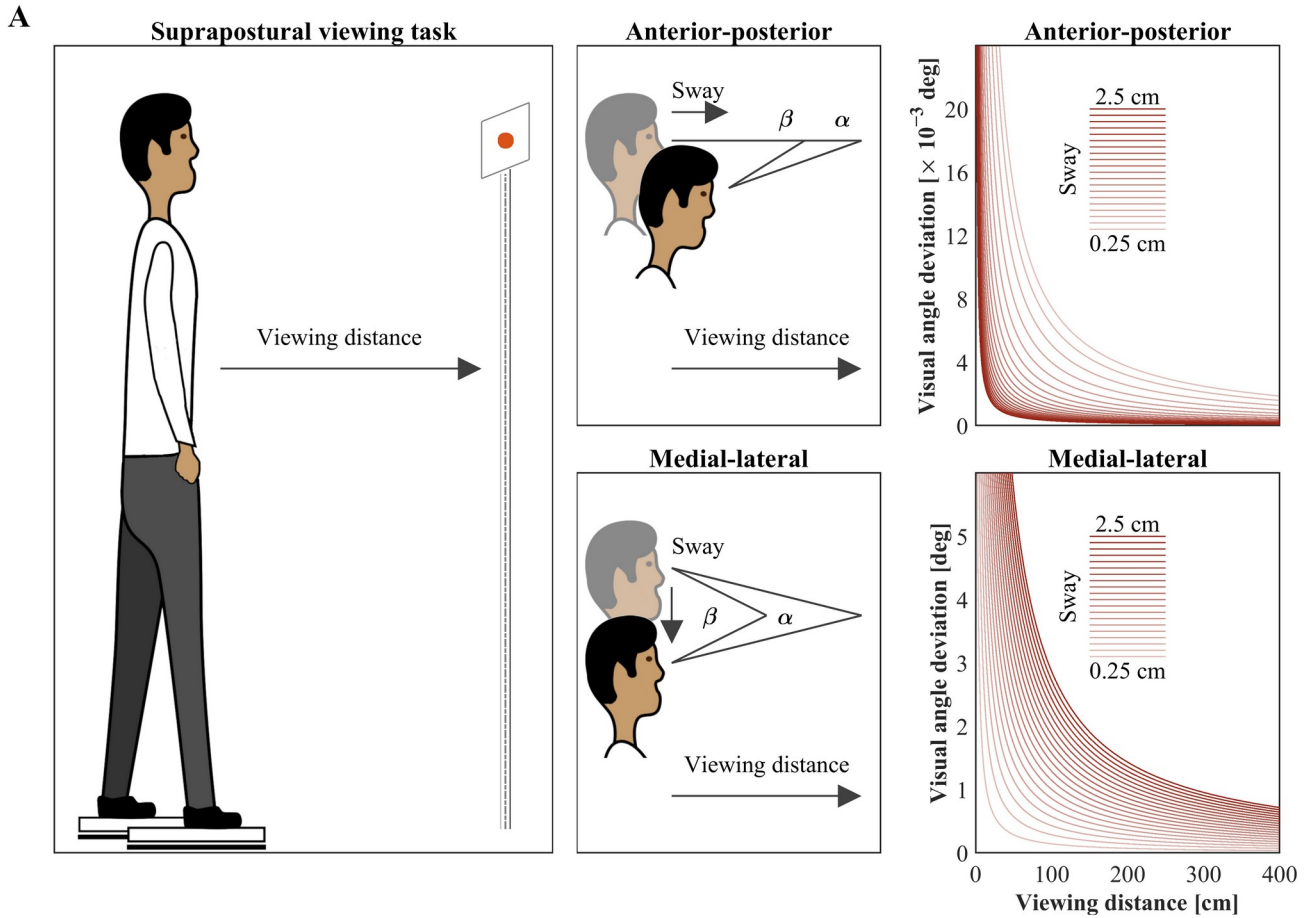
A

Suprapostural viewing task

Viewing distance

Anterior-posterior

Sway

$\beta$ $\alpha$

Viewing distance

Medial-lateral

Sway

$\beta$ $\alpha$

Viewing distance

Anterior-posterior

Visual angle deviation [$\times 10^{-3}$ deg]

20
16
12
8
4
0

2.5 cm
Sway
0.25 cm

Medial-lateral

Visual angle deviation [deg]

5
4
3
2
1
0

2.5 cm
Sway
0.25 cm

0 100 200 300 400
Viewing distance [cm]